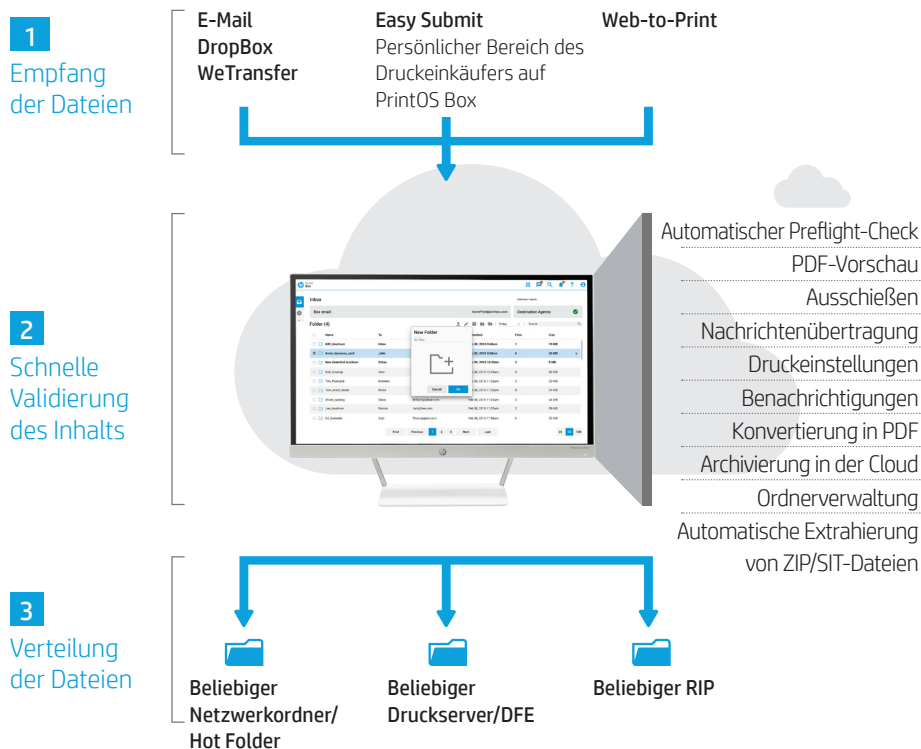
1
Empfang der Dateien

E-Mail
DropBox
WeTransfer

Easy Submit
Persönlicher Bereich des Druckeinkäufers auf PrintOS Box

Web-to-Print

2
Schnelle Validierung des Inhalts

Inbox
Box email
Destination Agents
Folder (4)
New Folder
Cancel
OK

Automatischer Preflight-Check
PDF-Vorschau
Ausschießen
Nachrichtenübertragung
Druckeinstellungen
Benachrichtigungen
Konvertierung in PDF
Archivierung in der Cloud
Ordnerverwaltung
Automatische Extrahierung von ZIP/SIT-Dateien

3
Verteilung der Dateien

Beliebiger Netzwerkordner/ Hot Folder

Beliebiger Druckserver/DFE

Beliebiger RIP